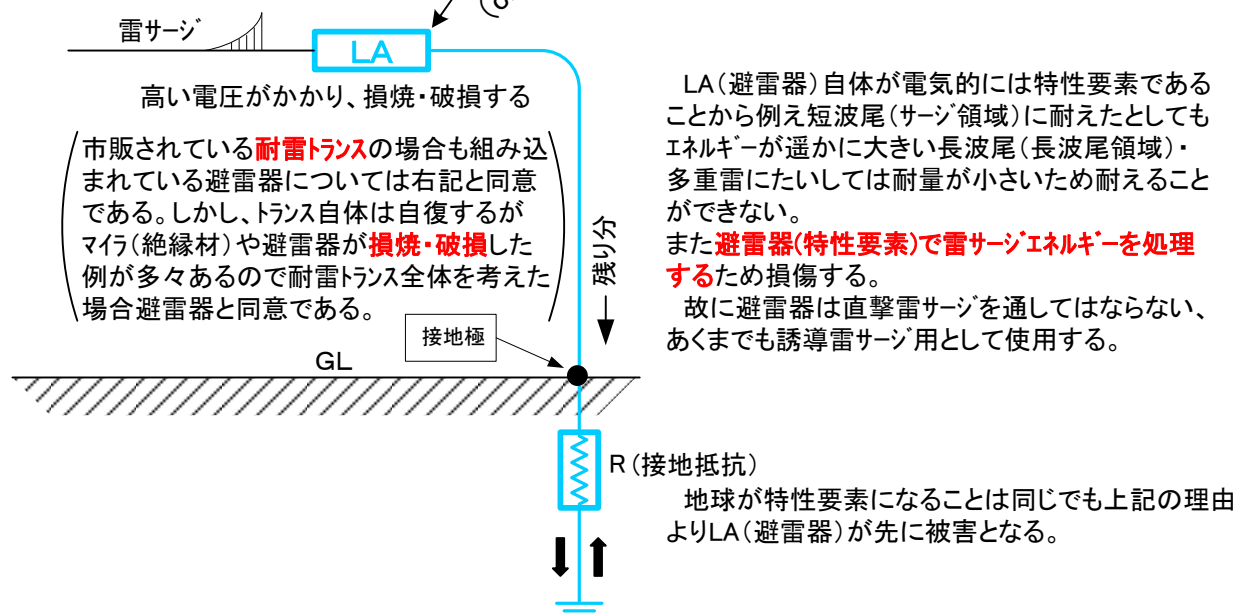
雷サージ

LA

高い電圧がかかり、損焼・破損する

市販されている耐雷トランスの場合も組み込まれている避雷器については右記と同意である。しかし、トランス自体は自復するがマイラ(絶縁材)や避雷器が損焼・破損した例が多々あるので耐雷トランス全体を考えた場合避雷器と同意である。

残り分

接地極

GL

R(接地抵抗)

LA(避雷器)自体が電気的には特性要素であることから例え短波尾(サージ領域)に耐えたとしてもエネルギーが遥かに大きい長波尾(長波尾領域)・多重雷にたいしては耐量が小さいため耐えることができない。
また避雷器(特性要素)で雷サージエネルギーを処理するため損傷する。
故に避雷器は直撃雷サージを通してはならない、あくまでも誘導雷サージ用として使用する。

地球が特性要素になることは同じでも上記の理由よりLA(避雷器)が先に被害となる。